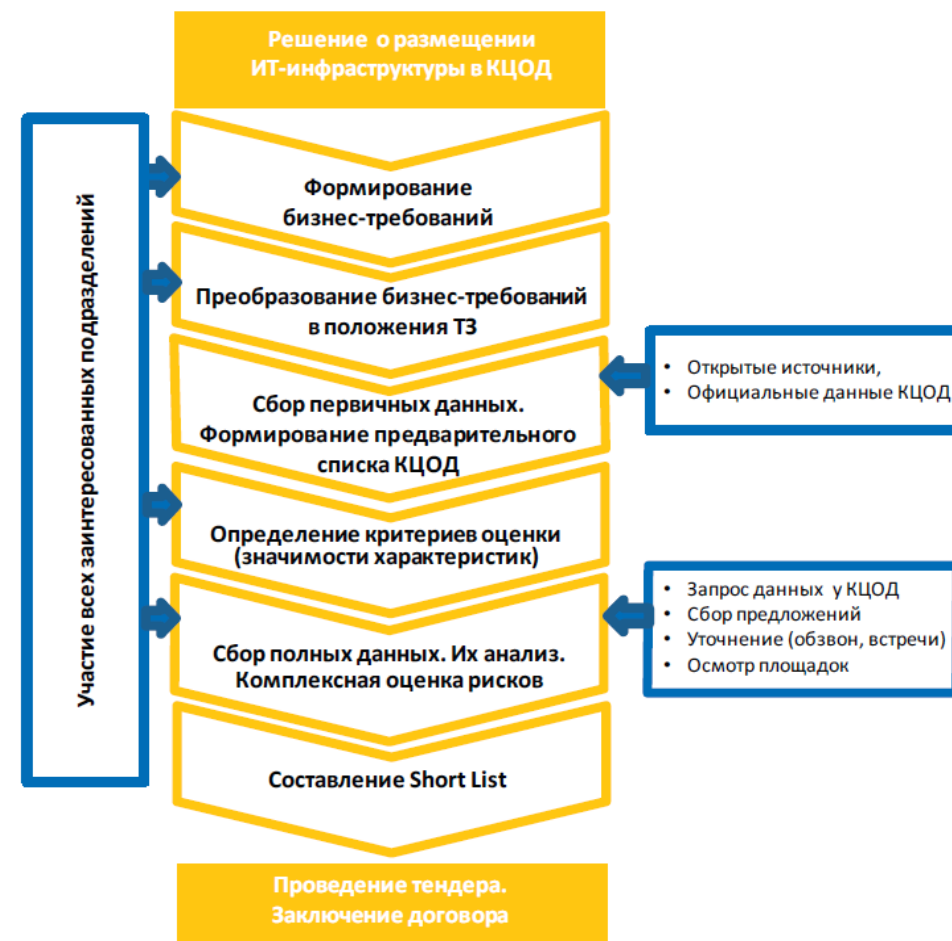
Решение о размещении ИТ-инфраструктуры в КЦОД

Участие всех заинтересованных подразделений

Формирование бизнес-требований

Преобразование бизнес-требований в положения ТЗ

Сбор первичных данных. Формирование предварительного списка КЦОД

• Открытые источники,
• Официальные данные КЦОД

Определение критериев оценки (значимости характеристик)

Сбор полных данных. Их анализ. Комплексная оценка рисков

• Запрос данных у КЦОД
• Сбор предложений
• Уточнение (обзвон, встречи)
• Осмотр площадок

Составление Short List

Проведение тендера. Заключение договора